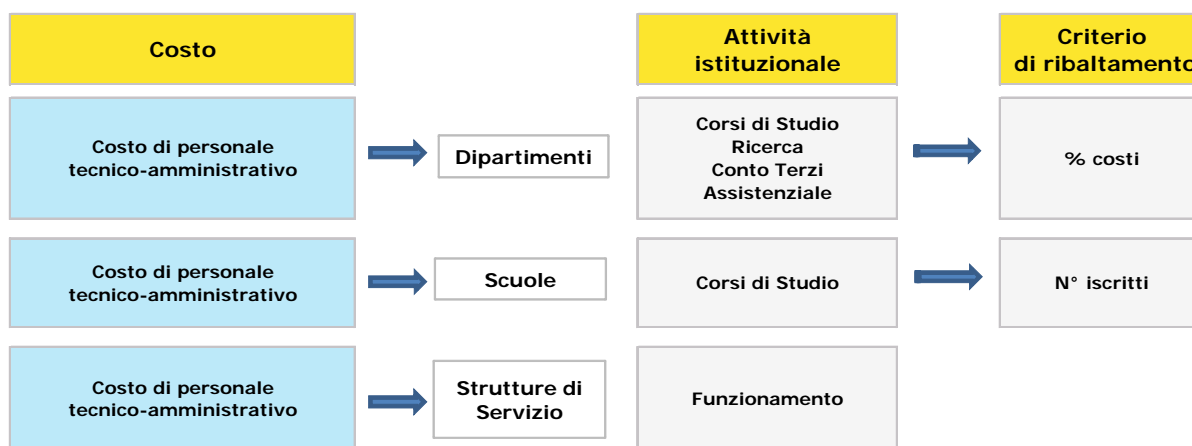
Costo

Attività istituzionale

Criterio di ribaltamento

Costo di personale tecnico-amministrativo

Dipartimenti

Corsi di Studio
Ricerca
Conto Terzi
Assistenziale

% costi

Costo di personale tecnico-amministrativo

Scuole

Corsi di Studio

N° iscritti

Costo di personale tecnico-amministrativo

Strutture di Servizio

Funzionamento